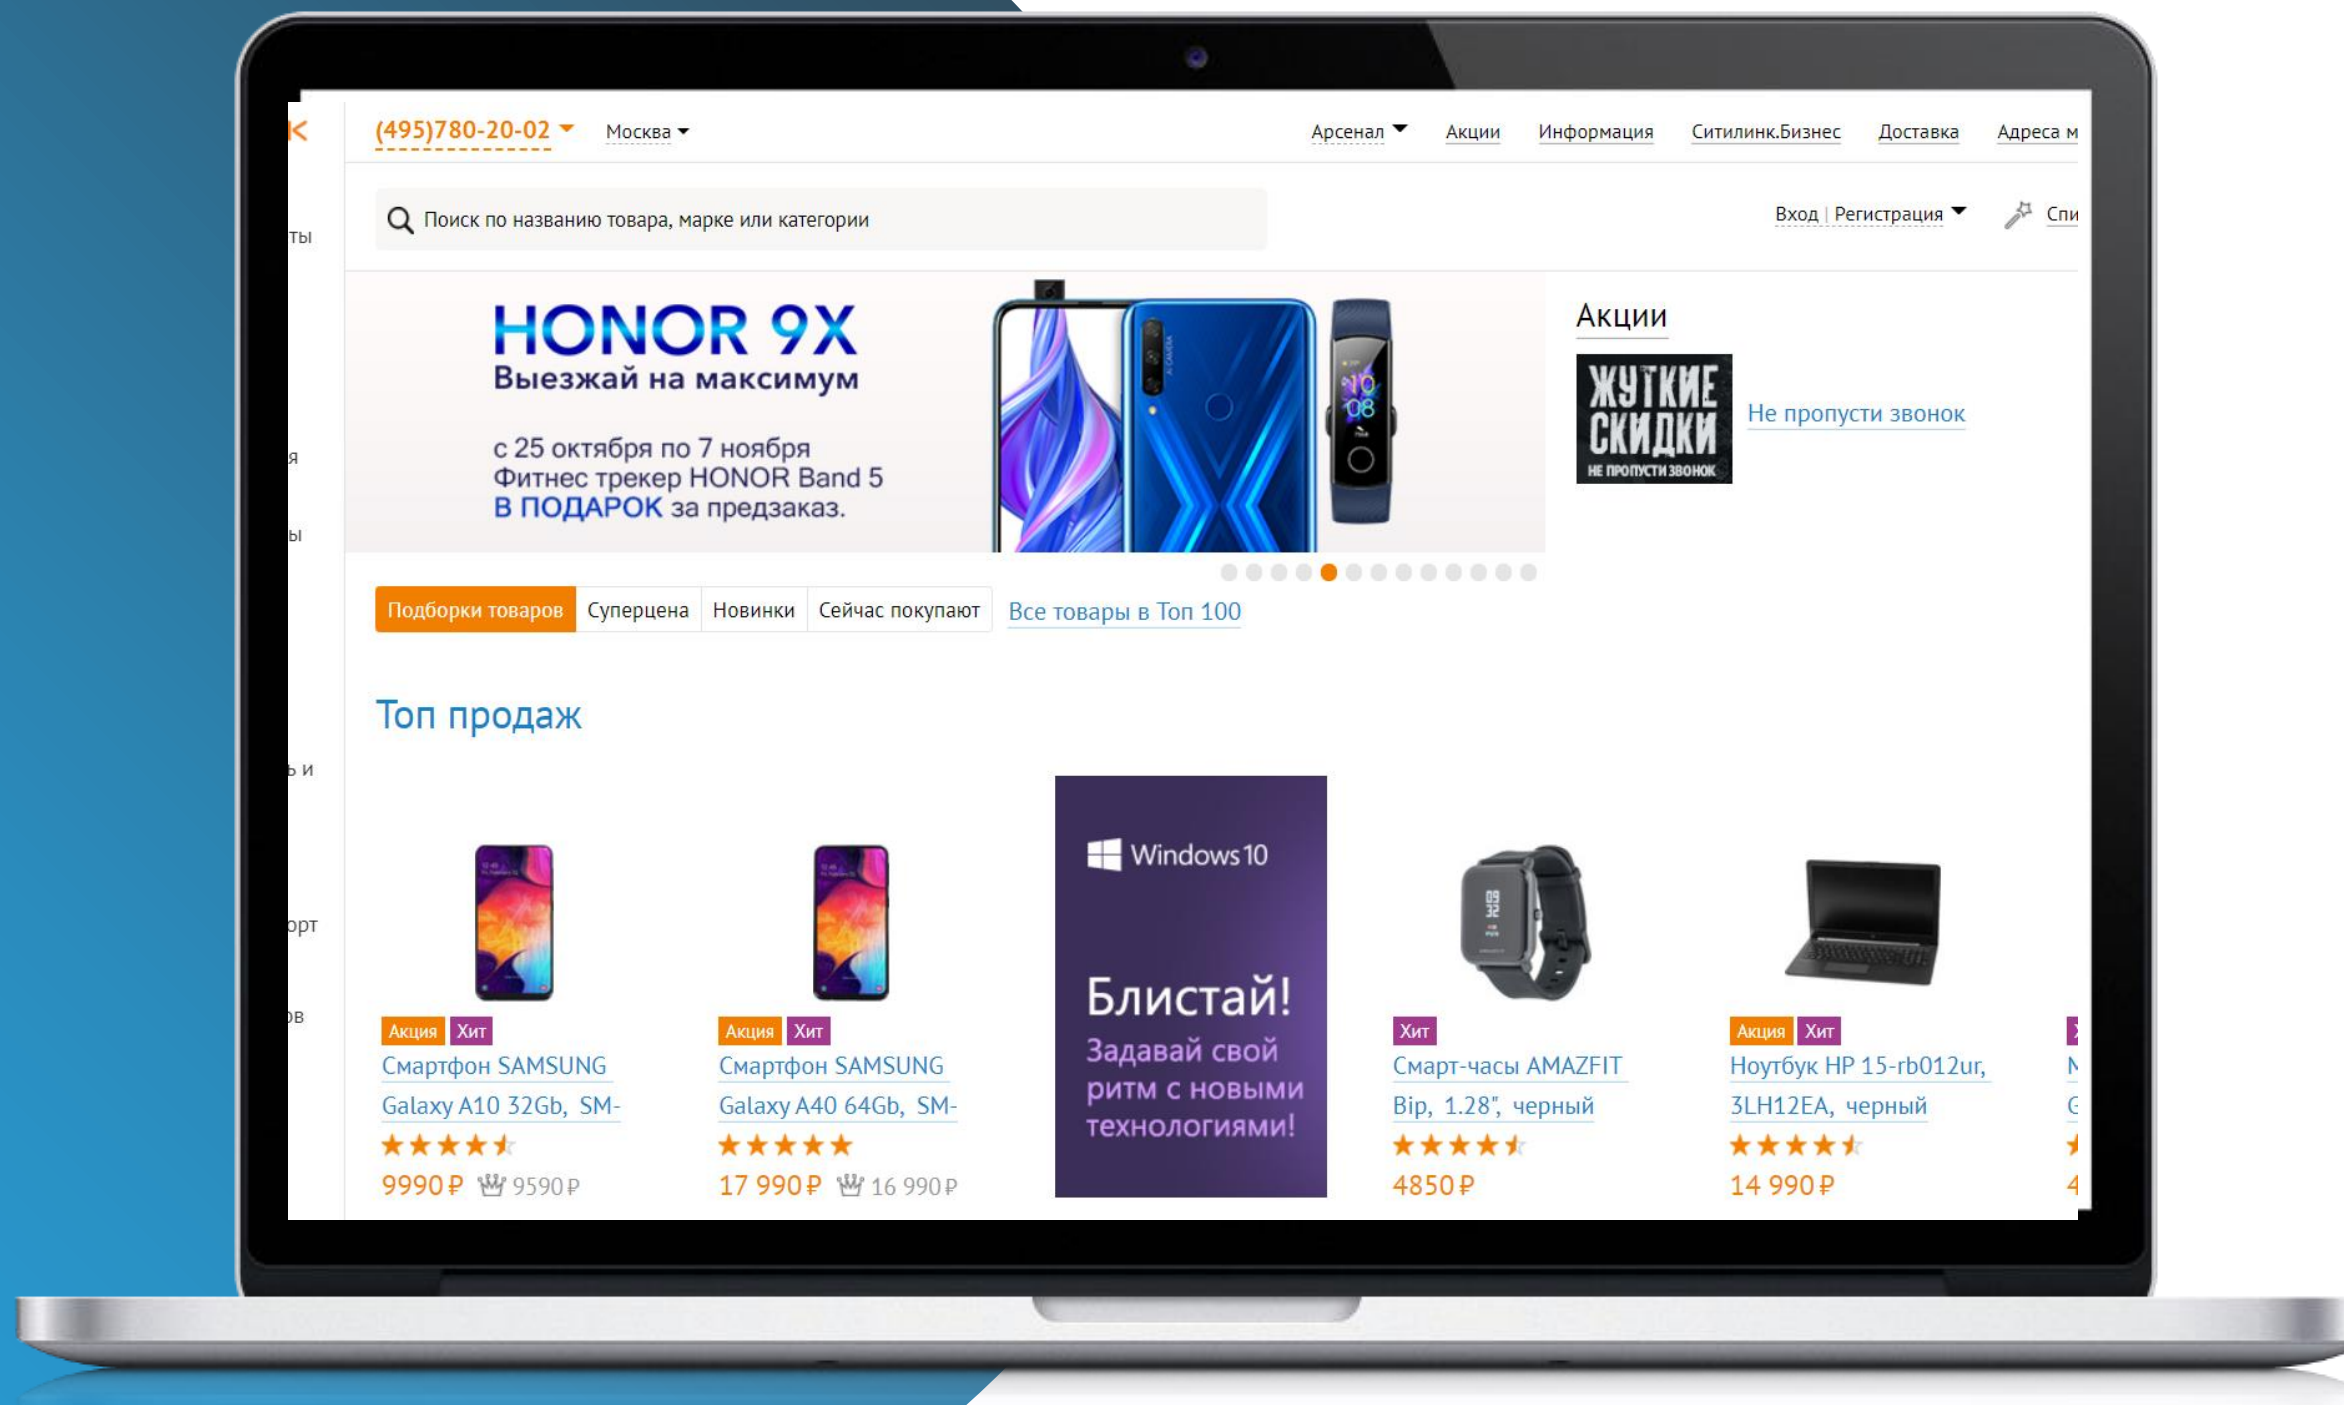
(495)780-20-02 Москва

Арсенал Акции Информация Ситилинк.Бизнес Доставка Адреса м

ты

Поиск по названию товара, марке или категории

Вход | Регистрация Спи

HONOR 9X
Выезжай на максимум

с 25 октября по 7 ноября
Фитнес трекер HONOR Band 5
В ПОДАРОК за предзаказ.

10
08

Акции

ЖУТКИЕ СКИДКИ
НЕ ПРОПУСТИ ЗВОНОК

Не пропусти звонок

я

ы

Подборки товаров Суперцена Новинки Сейчас покупают Все товары в Топ 100

Топ продаж

ь и

Windows 10

Блистай!
Задавай свой ритм с новыми технологиями!

орт

ов

Акция Хит
Смартфон SAMSUNG Galaxy A10 32Gb, SM-
9990 ₽ 9590 ₽

Акция Хит
Смартфон SAMSUNG Galaxy A40 64Gb, SM-
17 990 ₽ 16 990 ₽

Хит
Смарт-часы AMAZFIT Bip, 1.28", черный
4850 ₽

Акция Хит
Ноутбук HP 15-rb012ur, 3LH12EA, черный
14 990 ₽